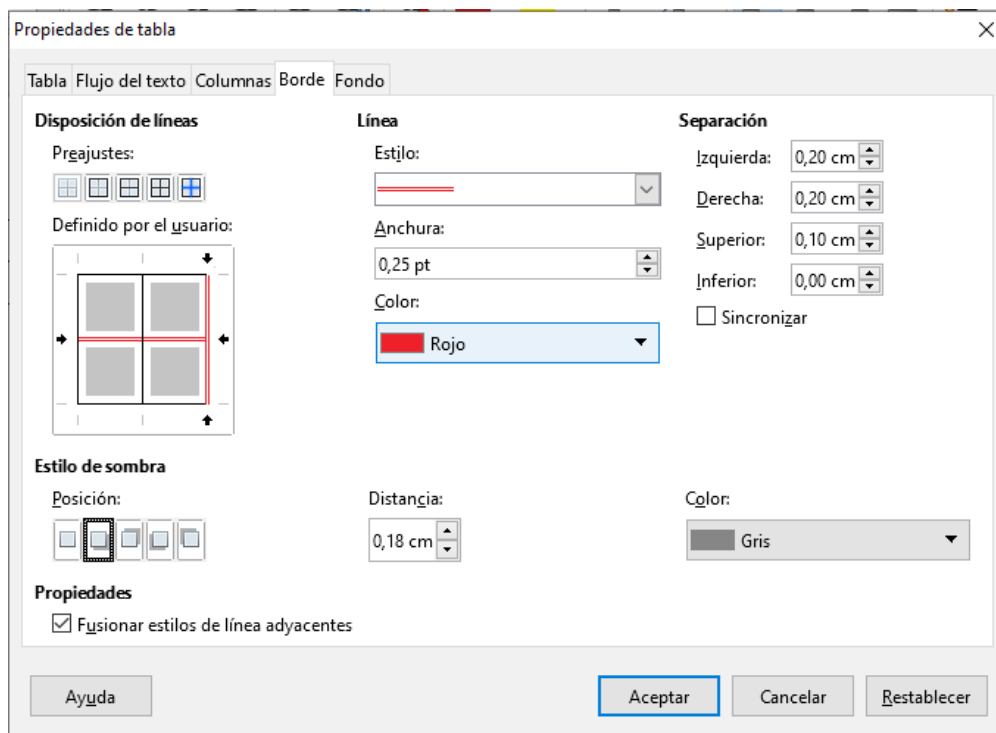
Propiedades de tabla

Tabla Flujo del texto Columnas Borde Fondo

Disposición de líneas

Preajustes:

Definido por el usuario:

Línea

Estilo:

Anchura:

0,25 pt

Color:

Rojo

Separación

Izquierda: 0,20 cm

Derecha: 0,20 cm

Superior: 0,10 cm

Inferior: 0,00 cm

Sincronizar

Estilo de sombra

Posición:

Distancia:

0,18 cm

Color:

Gris

Propiedades

Fusionar estilos de línea adyacentes

Ayuda

Aceptar

Cancelar

Restablecer